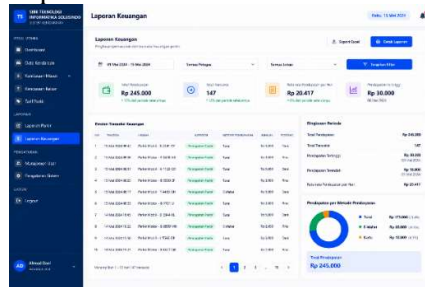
TS

TEBE TEKNOLOGI INFORMATIKA SOLUSINDO

Laporan Keuangan

Rabu, 15 Mei 2024

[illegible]

Dashboard

Data Transaksi

Konfirmasi Bayar

Pengaturan Bayar

Tarif Parkir

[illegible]

Laporan Keuangan

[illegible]

Manajemen User

Pengaturan Sistem

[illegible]

Logout

Laporan Keuangan

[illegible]

Export Excel

Cetak Laporan

01 Mei 2024 - 15 Mei 2024

Semua Kategori

Semua Lokasi

Terapkan Filter

Total Pendapatan

Rp 245.000

Total Transaksi

147

Rata-rata Pendapatan per Hari

Rp 20.417

Pendapatan Tertinggi

Rp 30.000

Rincian Transaksi Keuangan

Ringkasan Periode

Total Pendapatan Rp 245.000

Total Transaksi 147

Pendapatan Tertinggi Rp 30.000

Pendapatan Terendah Rp 10.000

Rata-rata Pendapatan per Hari Rp 20.417

Pendapatan per Metode Pembayaran

Tunai Rp 171.500

E-Wallet Rp 49.000

Kartu Rp 24.500

Total Pendapatan

Rp 245.000

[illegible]

1 2 3 ... 15

Ahmad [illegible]